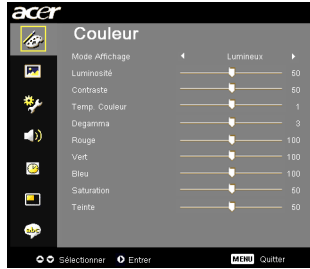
acer

Couleur

| | | |
|---|---|---|
| Mode Affichage | ◄ Lumineux ► | |
| Luminosité | | 50 |
| Contraste | | 50 |
| Temp. Couleur | | 1 |
| Degamma | | 3 |
| Rouge | | 100 |
| Vert | | 100 |
| Bleu | | 100 |
| Saturation | | 50 |
| Teinte | | 50 |

abc

Sélectionner Entrer MENU Quitter